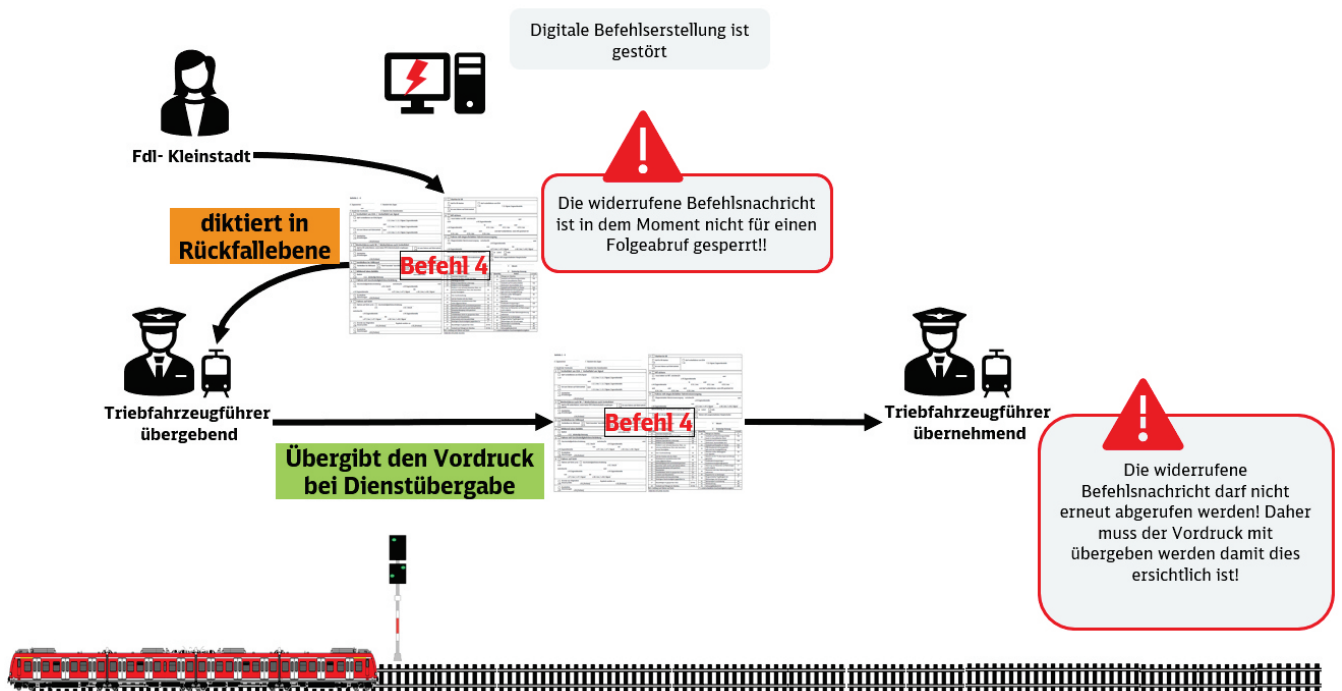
Digitale Befehlserstellung ist gestört

Fdl- Kleinstadt

Die widerrufene Befehlsnachricht ist in dem Moment nicht für einen Folgeabruf gesperrt!!

diktiert in Rückfallebene

Befehl 4

Befehl 4

Triebfahrzeugführer übergebend

Triebfahrzeugführer übernehmend

Übergibt den Vordruck bei Dienstübergabe

Die widerrufene Befehlsnachricht darf nicht erneut abgerufen werden! Daher muss der Vordruck mit übergeben werden damit dies ersichtlich ist!